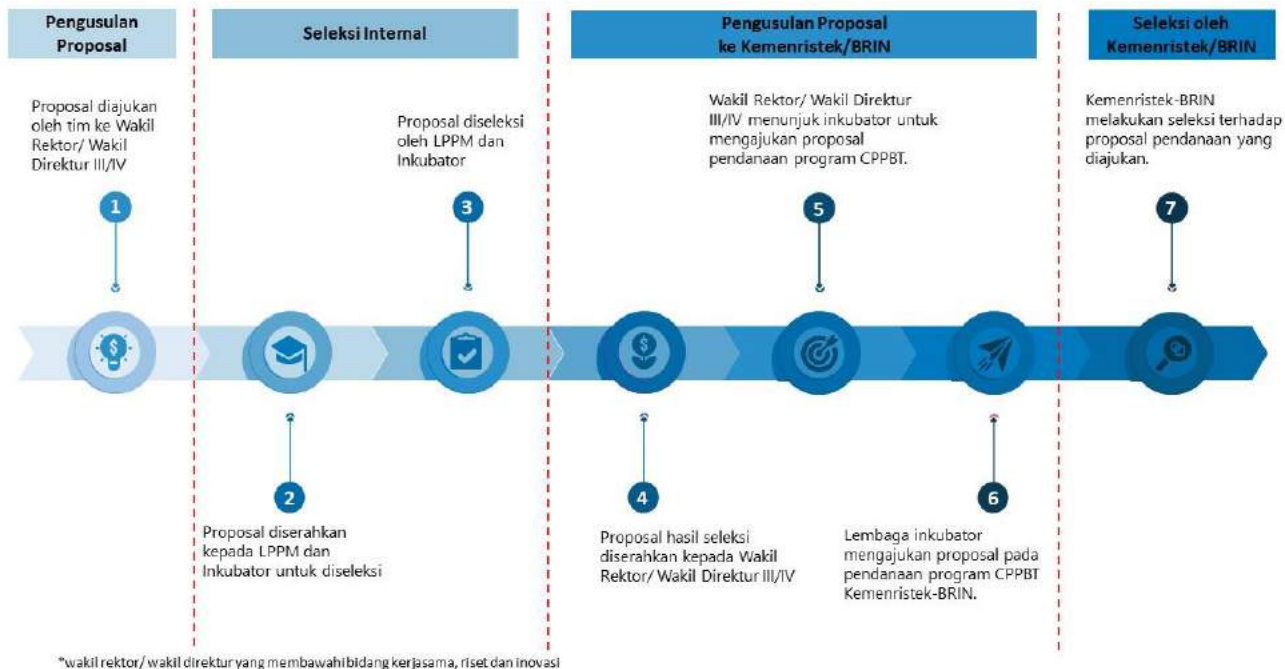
Pengusulan Proposal

Seleksi Internal

Pengusulan Proposal ke Kemenristek/BRIN

Seleksi oleh Kemenristek/BRIN

Proposal diajukan oleh tim ke Wakil Rektor/ Wakil Direktur III/IV

1

Proposal diserahkan kepada LPPM dan Inkubator untuk diseleksi

2

Proposal diseleksi oleh LPPM dan Inkubator

3

Proposal hasil seleksi diserahkan kepada Wakil Rektor/ Wakil Direktur III/IV

4

Wakil Rektor/ Wakil Direktur III/IV menunjuk inkubator untuk mengajukan proposal pendanaan program CPPBT.

5

Lembaga inkubator mengajukan proposal pada pendanaan program CPPBT Kemenristek-BRIN.

6

Kemenristek-BRIN melakukan seleksi terhadap proposal pendanaan yang diajukan.

7

*wakil rektor/ wakil direktur yang membawahi bidang kerjasama, riset dan inovasi